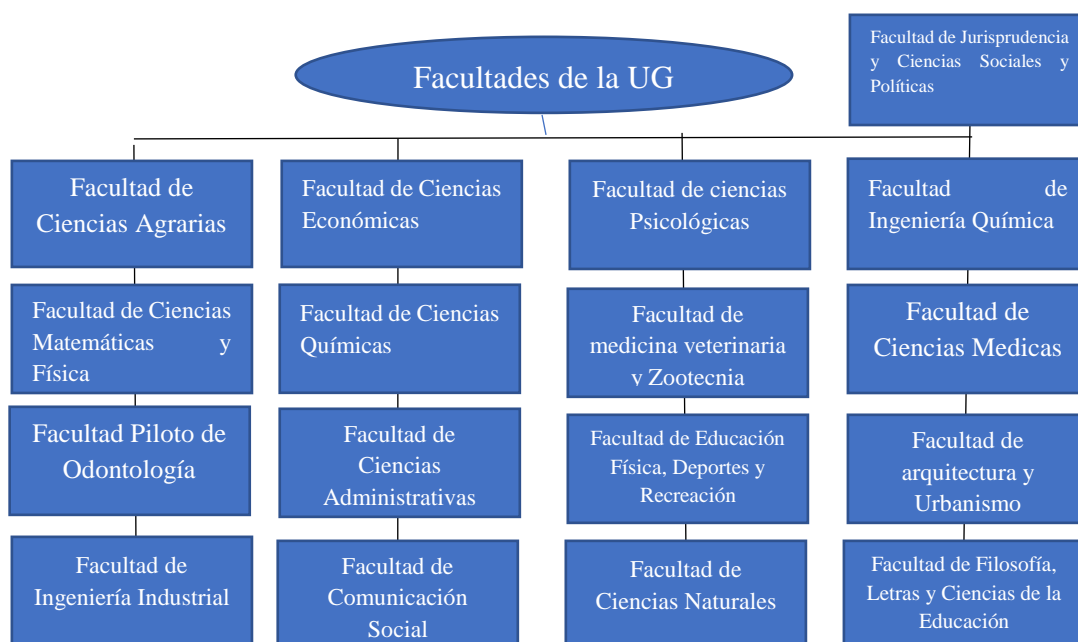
Facultades de la UG

Facultad de Jurisprudencia y Ciencias Sociales y Políticas

Facultad de Ciencias Agrarias

Facultad de Ciencias Matemáticas y Física

Facultad Piloto de Odontología

Facultad de Ingeniería Industrial

Facultad de Ciencias Económicas

Facultad de Ciencias Químicas

Facultad de Ciencias Administrativas

Facultad de Comunicación Social

Facultad de ciencias Psicológicas

Facultad de medicina veterinaria v Zootecnia

Facultad de Educación Física, Deportes y Recreación

Facultad de Ciencias Naturales

Facultad de Ingeniería Química

Facultad de Ciencias Medicas

Facultad de arquitectura y Urbanismo

Facultad de Filosofía, Letras y Ciencias de la Educación